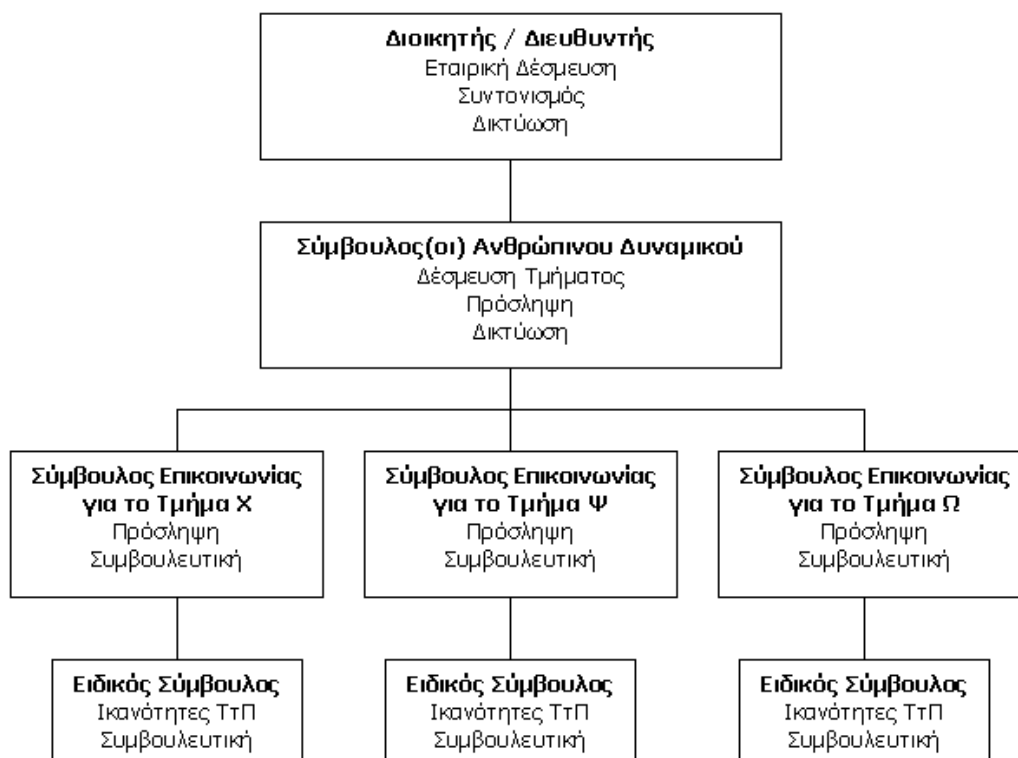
**Διοικητής / Διευθυντής**
Εταιρική Δέσμευση
Συντονισμός
Δικτύωση

**Σύμβουλος(οι) Ανθρώπινου Δυναμικού**
Δέσμευση Τμήματος
Πρόσληψη
Δικτύωση

**Σύμβουλος Επικοινωνίας για το Τμήμα Χ**
Πρόσληψη
Συμβουλευτική

**Σύμβουλος Επικοινωνίας για το Τμήμα Ψ**
Πρόσληψη
Συμβουλευτική

**Σύμβουλος Επικοινωνίας για το Τμήμα Ω**
Πρόσληψη
Συμβουλευτική

**Ειδικός Σύμβουλος**
Ικανότητες ΤτΠ
Συμβουλευτική

**Ειδικός Σύμβουλος**
Ικανότητες ΤτΠ
Συμβουλευτική

**Ειδικός Σύμβουλος**
Ικανότητες ΤτΠ
Συμβουλευτική